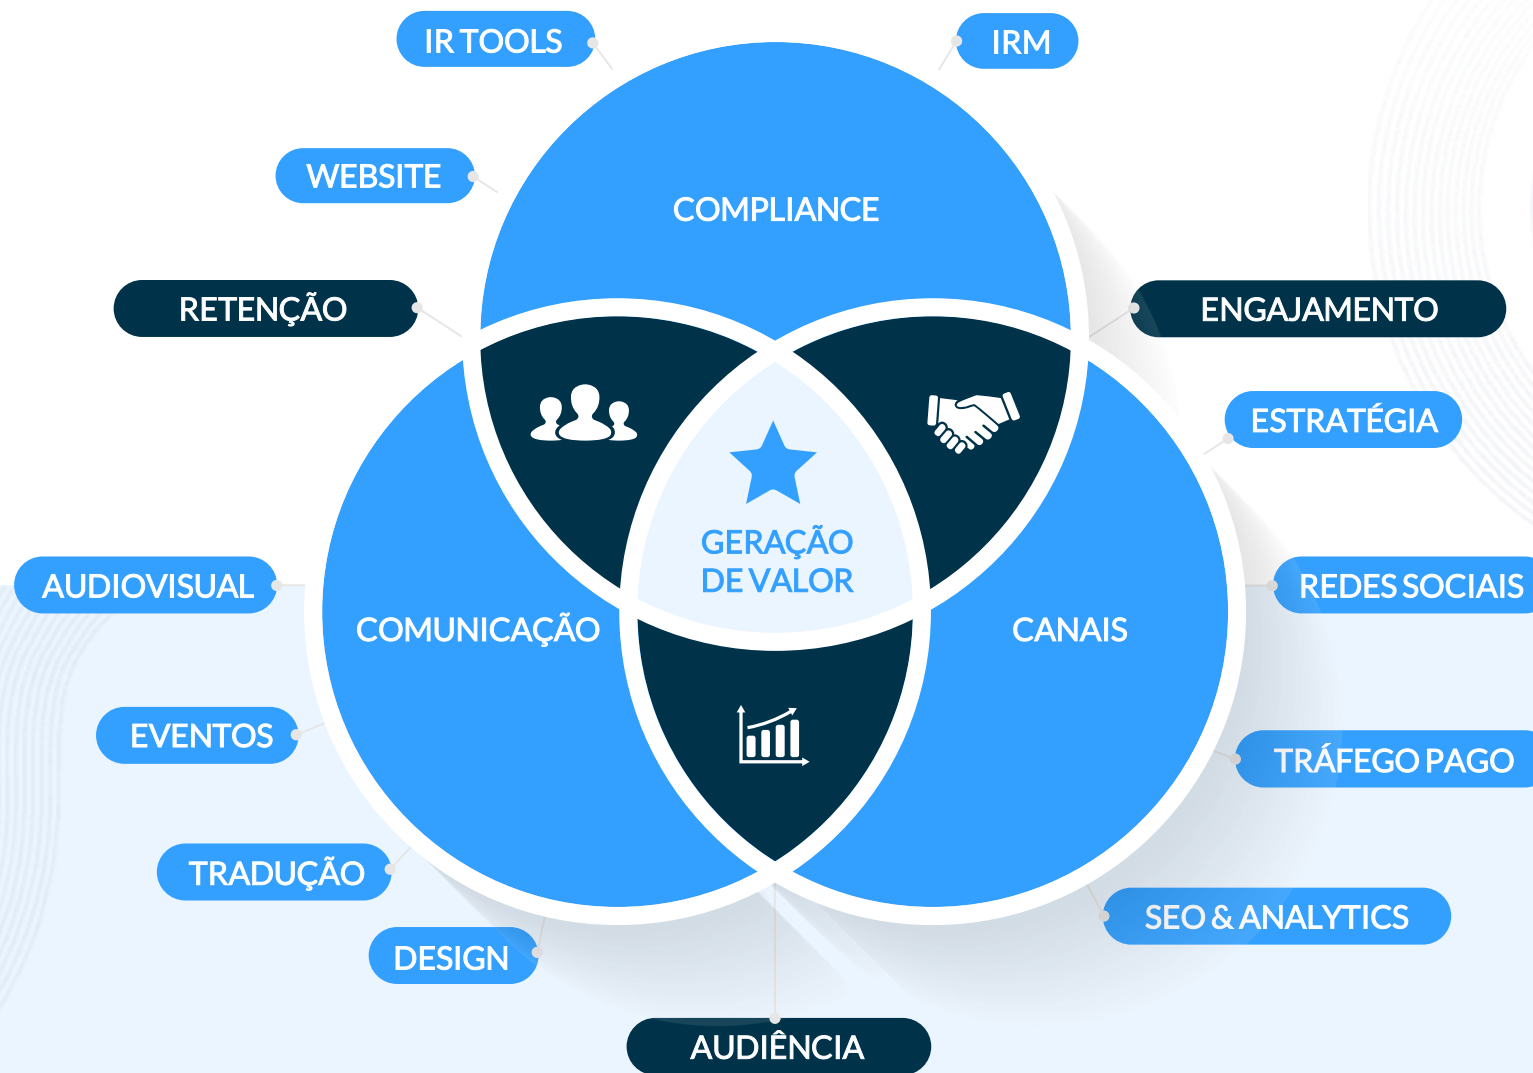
IR TOOLS

IRM

WEBSITE

COMPLIANCE

RETENÇÃO

ENGAJAMENTO

ESTRATÉGIA

GERAÇÃO DE VALOR

AUDIOVISUAL

REDES SOCIAIS

COMUNICAÇÃO

CANAIS

EVENTOS

TRÁFEGO PAGO

TRADUÇÃO

SEO & ANALYTICS

DESIGN

AUDIÊNCIA